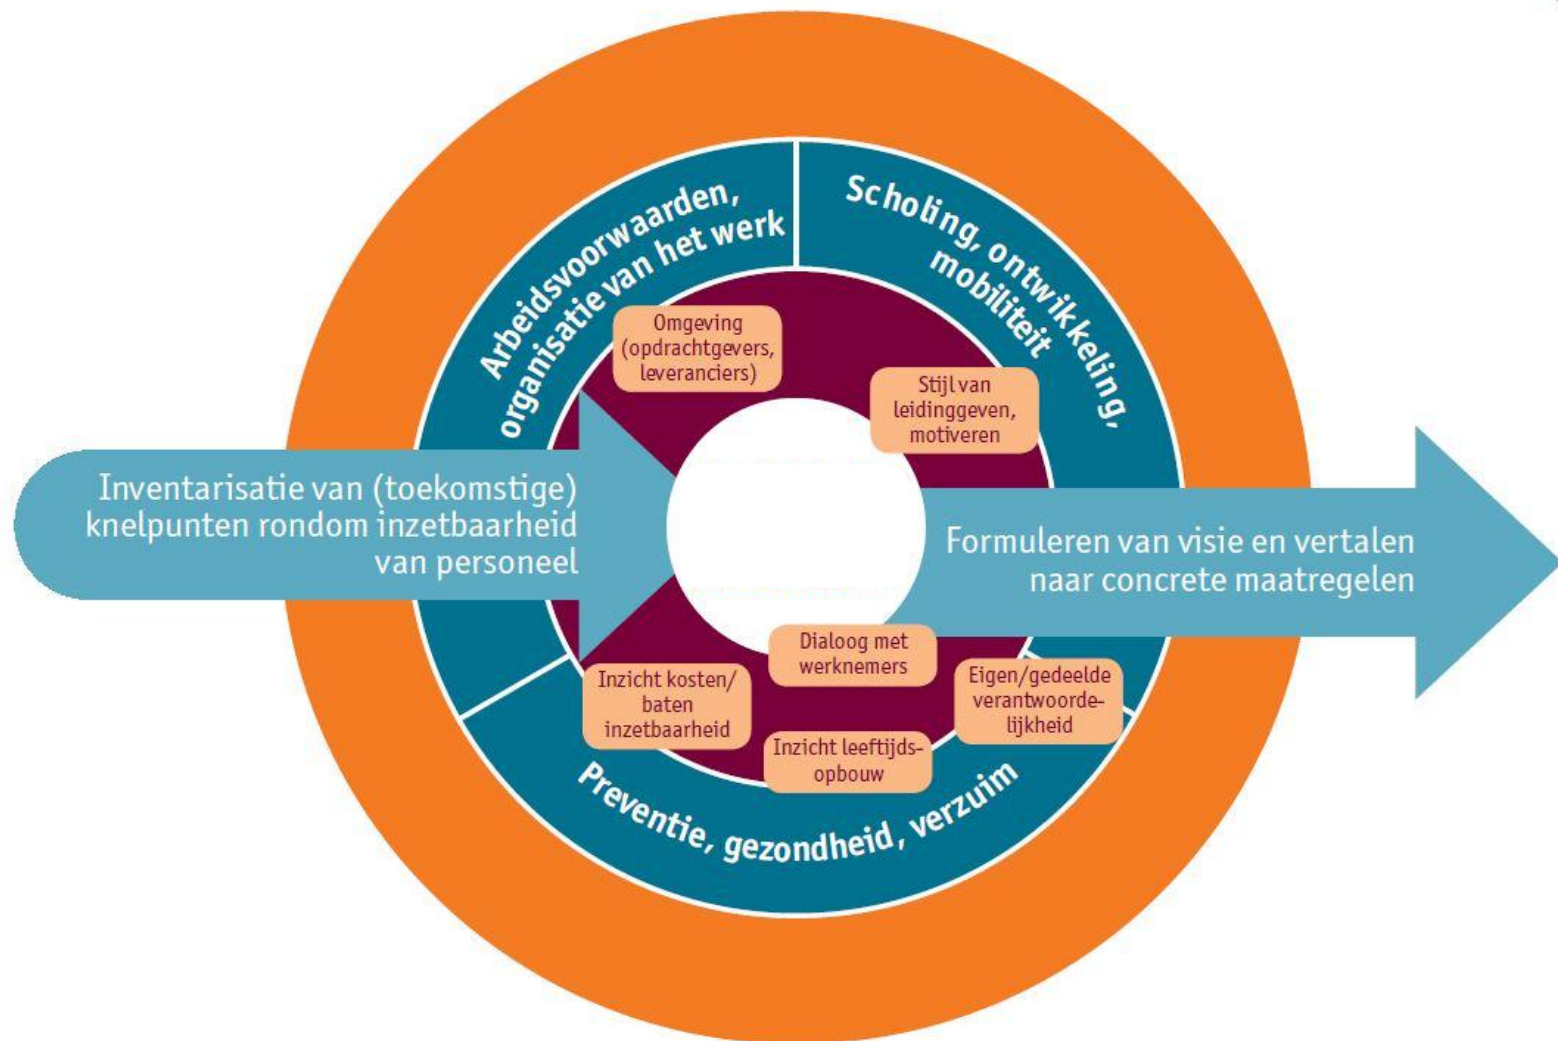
Arbeidsvoorwaarden, organisatie van het werk

Scholing, ontwikkeling, mobiliteit

Omgeving (opdrachtgevers, leveranciers)

Stijl van leidinggeven, motiveren

Inventarisatie van (toekomstige) knelpunten rondom inzetbaarheid van personeel

Formuleren van visie en vertalen naar concrete maatregelen

Dialoog met werknemers

Inzicht kosten/ baten inzetbaarheid

Eigen/gedeelde verantwoordelijkheid

Inzicht leeftijdsopbouw

Preventie, gezondheid, verzuim